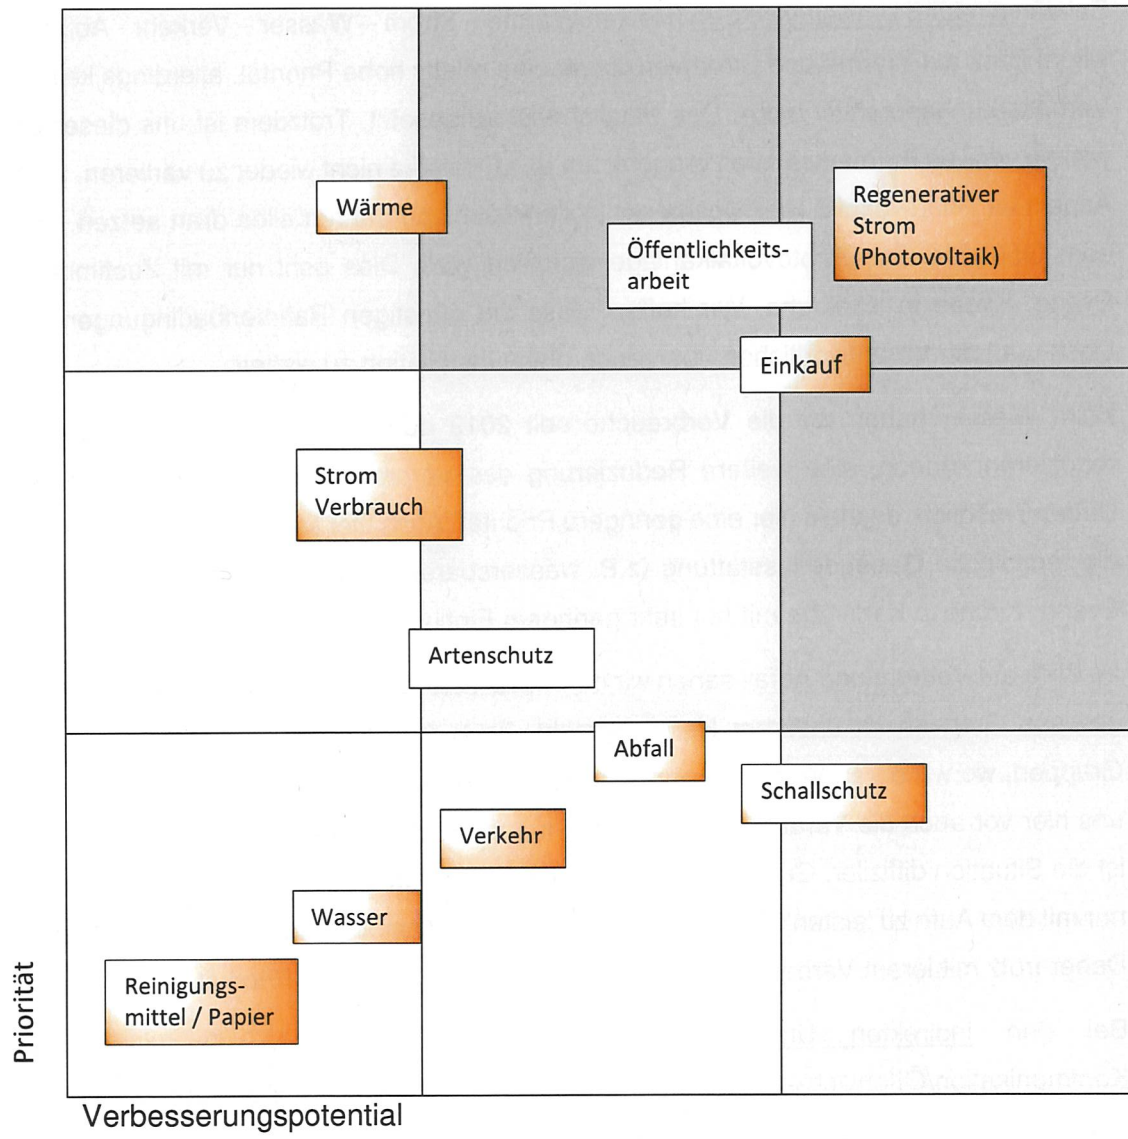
Wärme

Öffentlichkeitsarbeit

Regenerativer Strom (Photovoltaik)

Einkauf

Strom Verbrauch

Artenschutz

Abfall

Schallschutz

Verkehr

Wasser

Reinigungsmittel / Papier

Priorität

Verbesserungspotential